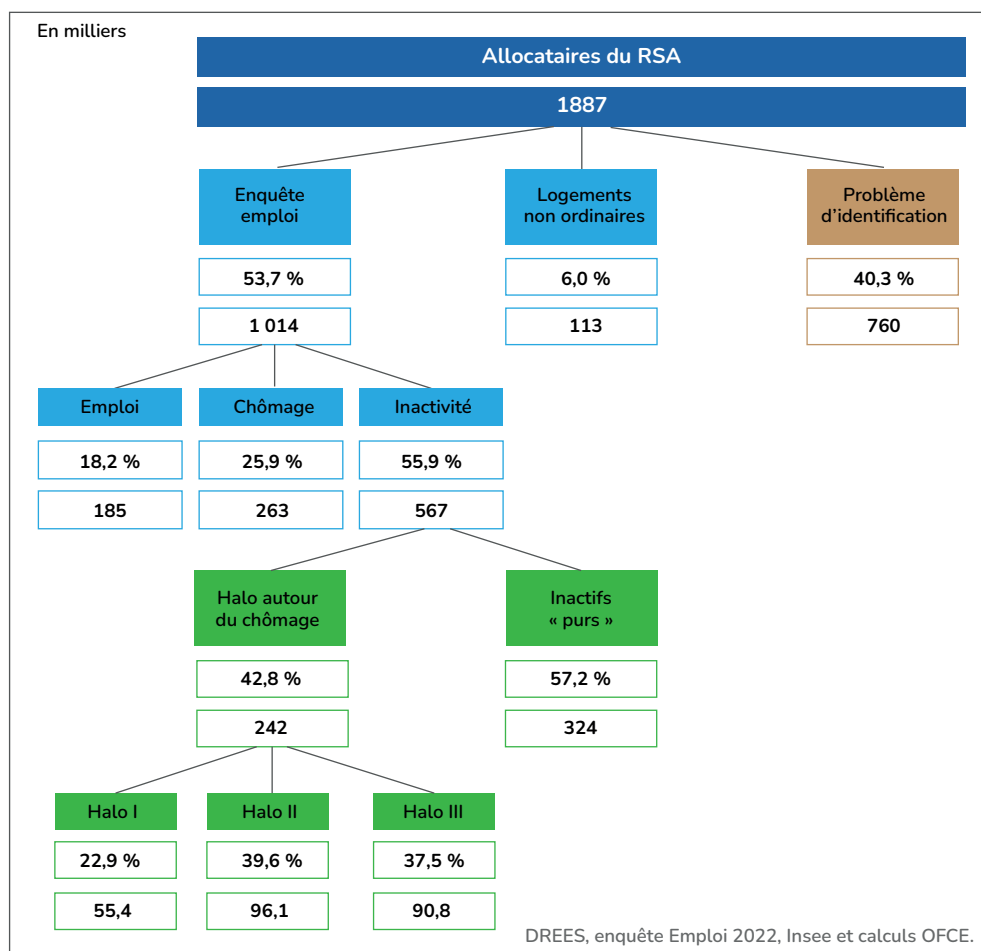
En milliers

Allocataires du RSA

1887

Enquête emploi

53,7 %

1 014

Logements non ordinaires

6,0 %

113

Problème d'identification

40,3 %

760

Emploi

18,2 %

185

Chômage

25,9 %

263

Inactivité

55,9 %

567

Halo autour du chômage

42,8 %

242

Inactifs « purs »

57,2 %

324

Halo I

22,9 %

55,4

Halo II

39,6 %

96,1

Halo III

37,5 %

90,8

DREES, enquête Emploi 2022, Insee et calculs OFCE.